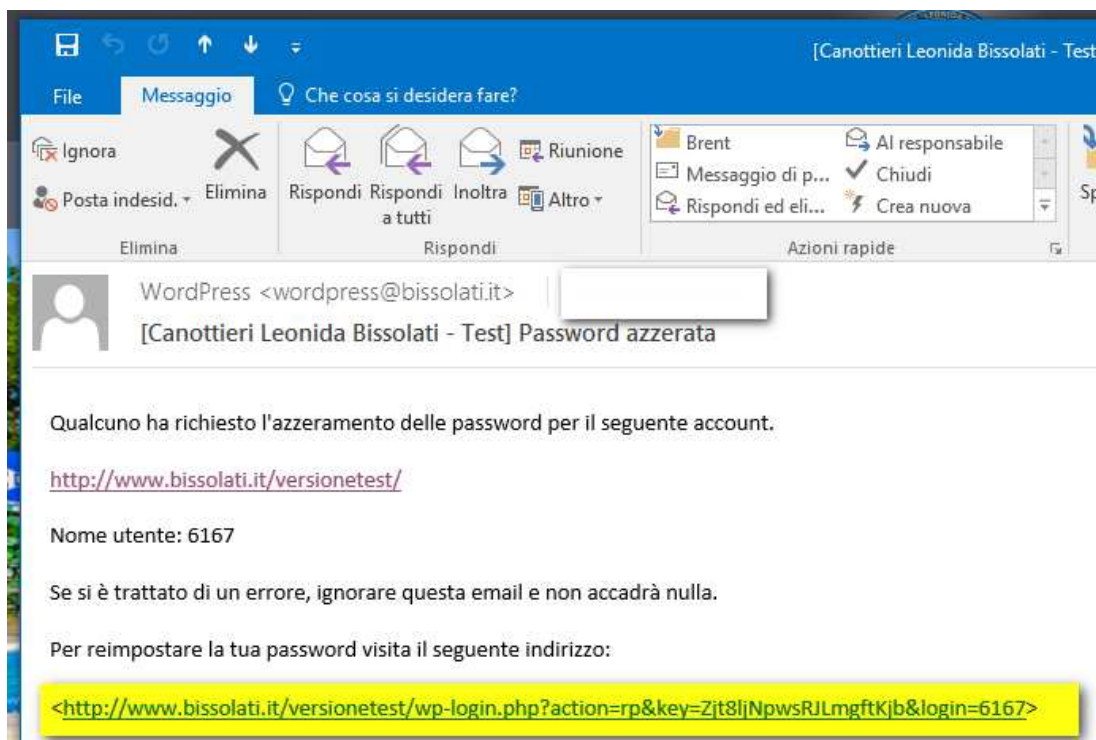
[Canottieri Leonida Bissolati - Test

File
Messaggio
Che cosa si desidera fare?

Ignora
Posta indesid.
Elimina
Elimina

Rispondi
Rispondi a tutti
Inoltra
Riunione
Altro
Rispondi

Brent
Messaggio di p...
Rispondi ed eli...
Al responsabile
Chiudi
Crea nuova
Azioni rapide

Sp

WordPress <wordpress@bissolati.it>
[Canottieri Leonida Bissolati - Test] Password azzerata

Qualcuno ha richiesto l'azzeramento delle password per il seguente account.

http://www.bissolati.it/versionetest/

Nome utente: 6167

Se si è trattato di un errore, ignorare questa email e non accadrà nulla.

Per reimpostare la tua password visita il seguente indirizzo:

<http://www.bissolati.it/versionetest/wp-login.php?action=rp&key=Zjt8ljNpwsRJLmgftKjb&login=6167>